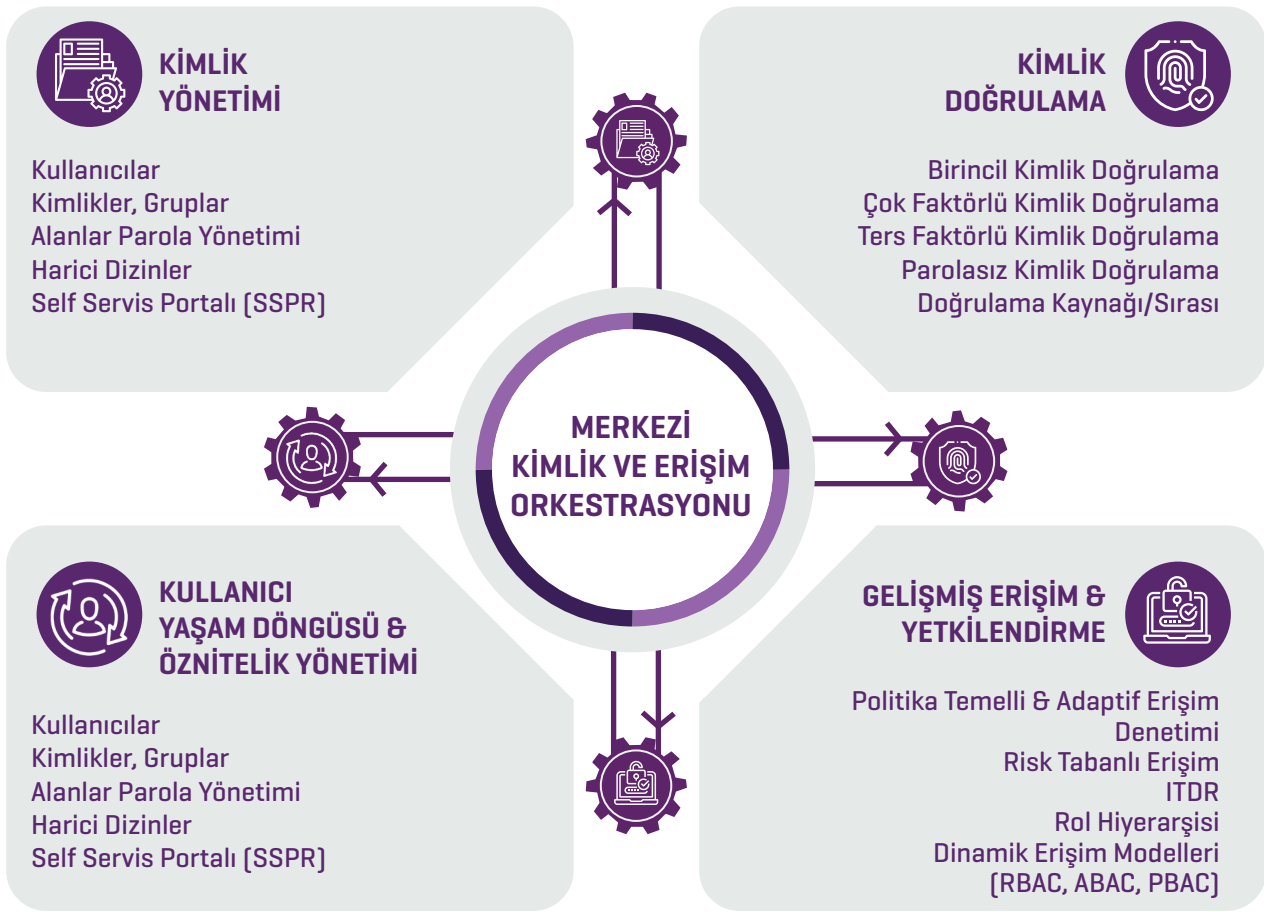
KİMLİK YÖNETİMİ

Kullanıcılar
Kimlikler, Gruplar
Alanlar Parola Yönetimi
Harici Dizinler
Self Servis Portalı (SSPR)

KİMLİK DOĞRULAMA

Birincil Kimlik Doğrulama
Çok Faktörlü Kimlik Doğrulama
Ters Faktörlü Kimlik Doğrulama
Parolasız Kimlik Doğrulama
Doğrulama Kaynağı/Sırası

MERKEZİ KİMLİK VE ERİŞİM ORKESTRASYONU

KULLANICI YAŞAM DÖNGÜSÜ & ÖZNİTELİK YÖNETİMİ

Kullanıcılar
Kimlikler, Gruplar
Alanlar Parola Yönetimi
Harici Dizinler
Self Servis Portalı (SSPR)

GELİŞMİŞ ERİŞİM & YETKİLENDİRME

Politika Temelli & Adaptif Erişim Denetimi
Risk Tabanlı Erişim
ITDR
Rol Hiyerarşisi
Dinamik Erişim Modelleri (RBAC, ABAC, PBAC)